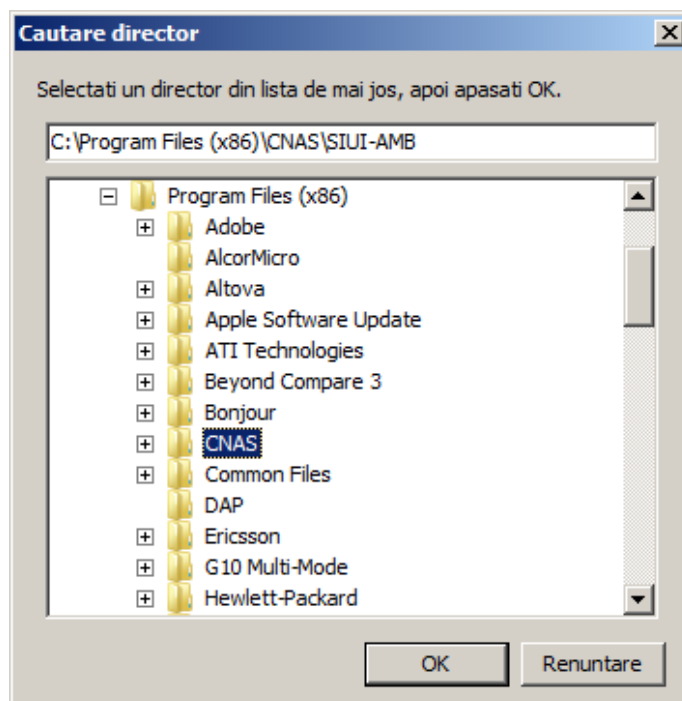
Cautare director

Selectati un director din lista de mai jos, apoi apasati OK.

C:\Program Files (x86)\CNAS\SIUI-AMB

Program Files (x86)
Adobe
AlcorMicro
Altova
Apple Software Update
ATI Technologies
Beyond Compare 3
Bonjour
CNAS
Common Files
DAP
Ericsson
G10 Multi-Mode
Hewlett-Packard

OK
Renuntare